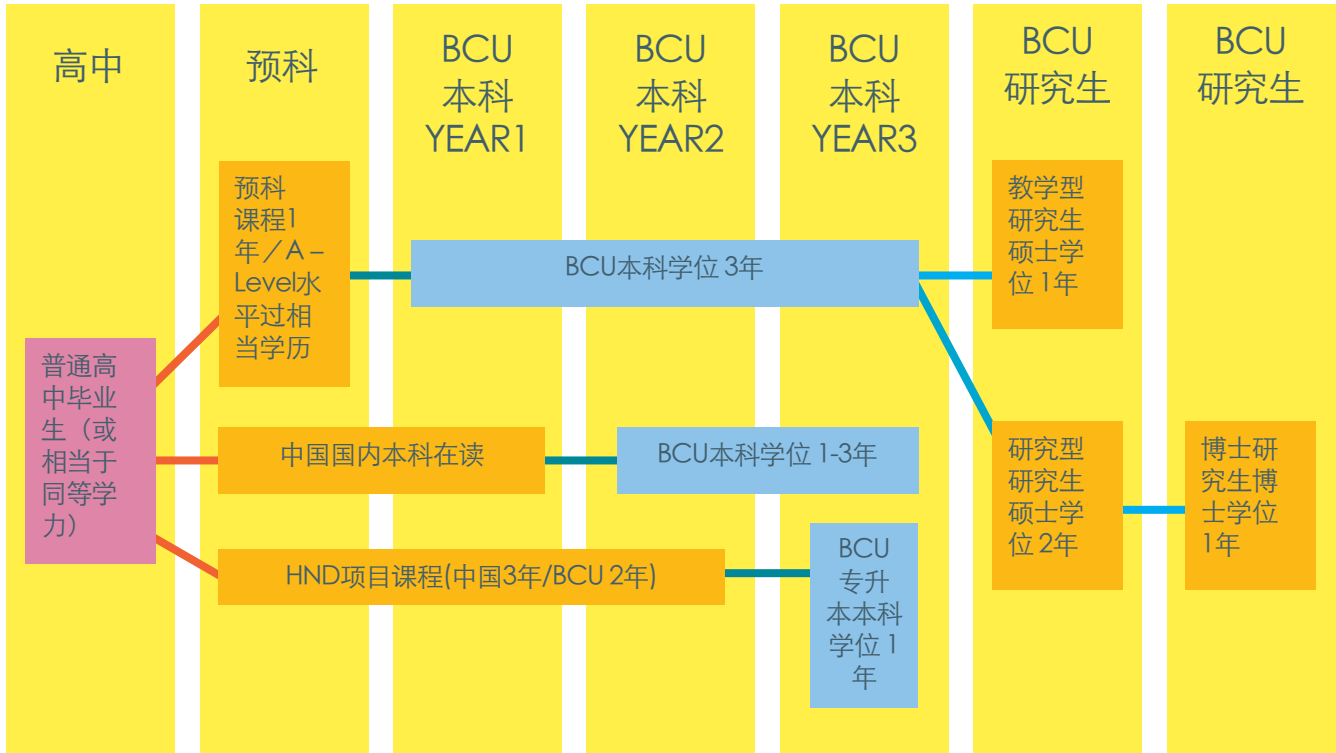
高中

预科

BCU 本科 YEAR1

BCU 本科 YEAR2

BCU 本科 YEAR3

BCU 研究生

BCU 研究生

预科课程1年／A－Level水平过相当学历

BCU本科学位 3年

教学型研究生硕士学位 1年

普通高中毕业生（或相当于同等学力）

中国国内本科在读

BCU本科学位 1-3年

研究型研究生硕士学位 2年

博士研究生博士学位 1年

HND项目课程(中国3年/BCU 2年)

BCU 专升本本科学位 1 年